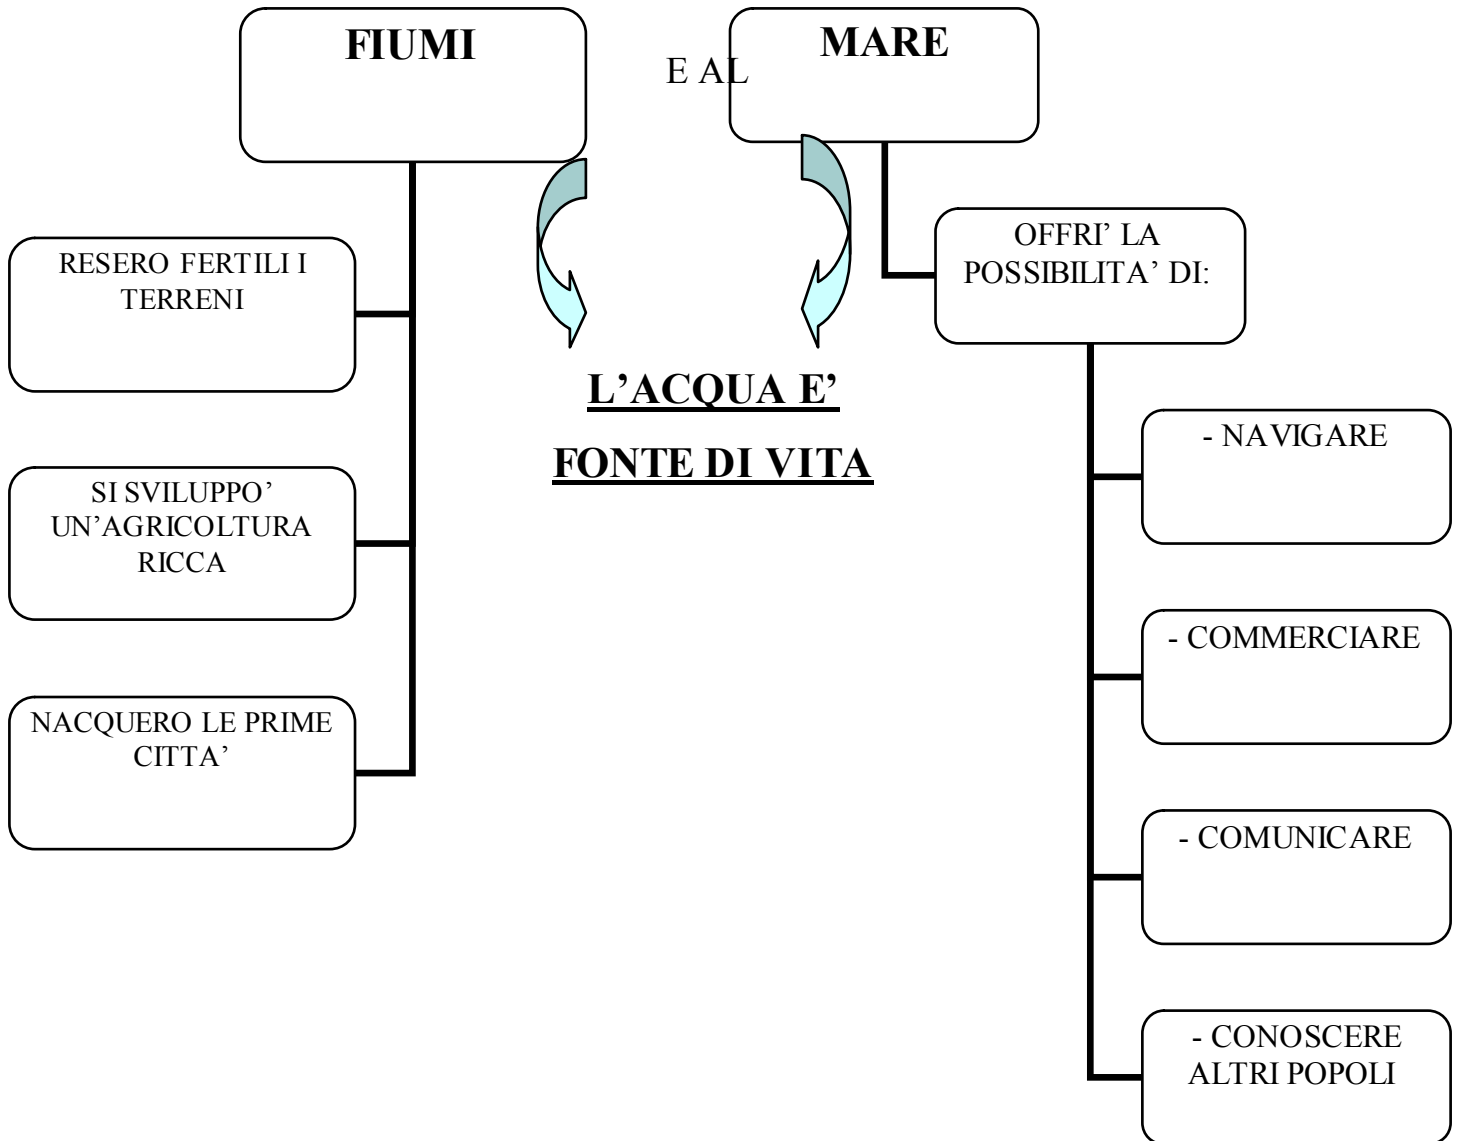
FIUMI

E AL

MARE

RESERO FERTILI I TERRENI

SI SVILUPPO' UN'AGRICOLTURA RICCA

NACQUERO LE PRIME CITTA'

L'ACQUA E'

FONTE DI VITA

OFFRI' LA POSSIBILITA' DI:

- NAVIGARE

- COMMERCIARE

- COMUNICARE

- CONOSCERE ALTRI POPOLI